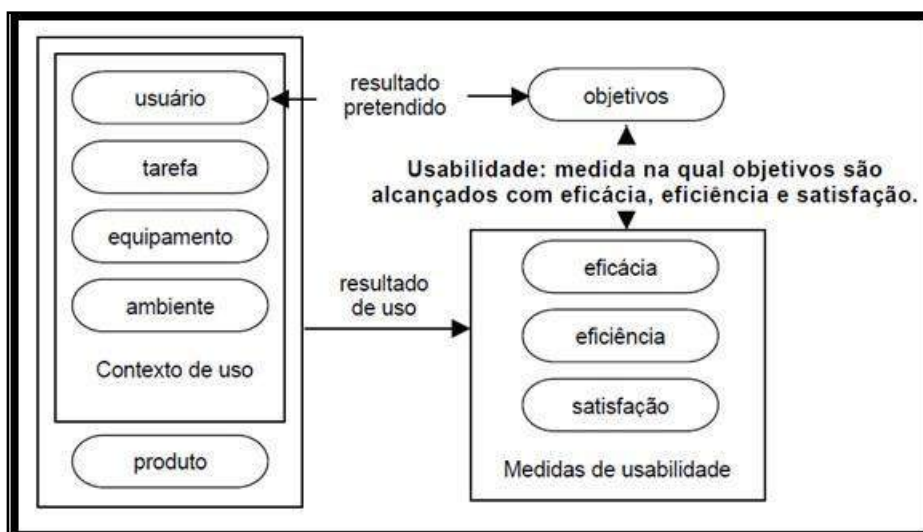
usuário

tarefa

equipamento

ambiente

Contexto de uso

produto

resultado pretendido

objetivos

Usabilidade: medida na qual objetivos são alcançados com eficácia, eficiência e satisfação.

resultado de uso

eficácia

eficiência

satisfação

Medidas de usabilidade